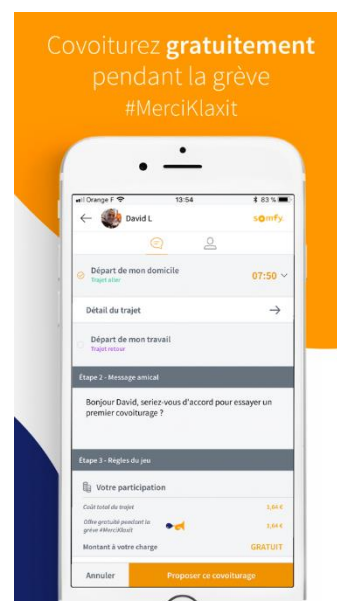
Covoiturez **gratuitement** pendant la grève #MerciKlaxit

Orange F 13:54 83 %

David L

somfy

Départ de mon domicile

Trajet aller

07:50

Détail du trajet

Départ de mon travail

Trajet retour

Étape 2 - Message amical

Bonjour David, seriez-vous d'accord pour essayer un premier covoiturage ?

Étape 3 - Règles du jeu

Votre participation

Coût total du trajet 3,64 €

Offre gratuité pendant la grève #MerciKlaxit 3,64 €

Montant à votre charge GRATUIT

Annuler

Proposer ce covoiturage